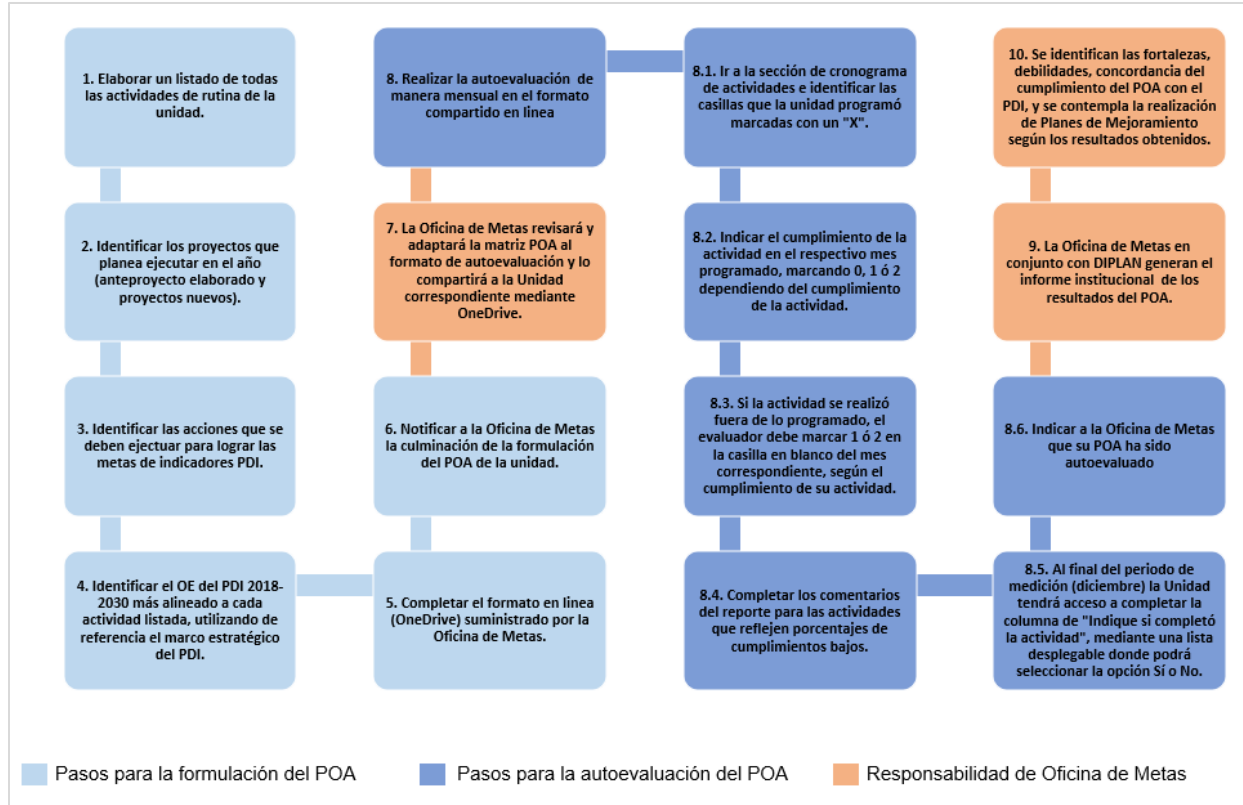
1. Elaborar un listado de todas las actividades de rutina de la unidad.

2. Identificar los proyectos que planea ejecutar en el año (anteproyecto elaborado y proyectos nuevos).

3. Identificar las acciones que se deben ejectuar para lograr las metas de indicadores PDI.

4. Identificar el OE del PDI 2018-2030 más alineado a cada actividad listada, utilizando de referencia el marco estratégico del PDI.

5. Completar el formato en línea (OneDrive) suministrado por la Oficina de Metas.

6. Notificar a la Oficina de Metas la culminación de la formulación del POA de la unidad.

7. La Oficina de Metas revisará y adaptará la matriz POA al formato de autoevaluación y lo compartirá a la Unidad correspondiente mediante OneDrive.

8. Realizar la autoevaluación de manera mensual en el formato compartido en línea

8.1. Ir a la sección de cronograma de actividades e identificar las casillas que la unidad programó marcadas con un "X".

8.2. Indicar el cumplimiento de la actividad en el respectivo mes programado, marcando 0, 1 ó 2 dependiendo del cumplimiento de la actividad.

8.3. Si la actividad se realizó fuera de lo programado, el evaluador debe marcar 1 ó 2 en la casilla en blanco del mes correspondiente, según el cumplimiento de su actividad.

8.4. Completar los comentarios del reporte para las actividades que reflejen porcentajes de cumplimientos bajos.

8.5. Al final del periodo de medición (diciembre) la Unidad tendrá acceso a completar la columna de "Indique si completó la actividad", mediante una lista desplegable donde podrá seleccionar la opción Sí o No.

8.6. Indicar a la Oficina de Metas que su POA ha sido autoevaluado

9. La Oficina de Metas en conjunto con DIPLAN generan el informe institucional de los resultados del POA.

10. Se identifican las fortalezas, debilidades, concordancia del cumplimiento del POA con el PDI, y se contempla la realización de Planes de Mejoramiento según los resultados obtenidos.

Pasos para la formulación del POA
Pasos para la autoevaluación del POA
Responsabilidad de Oficina de Metas